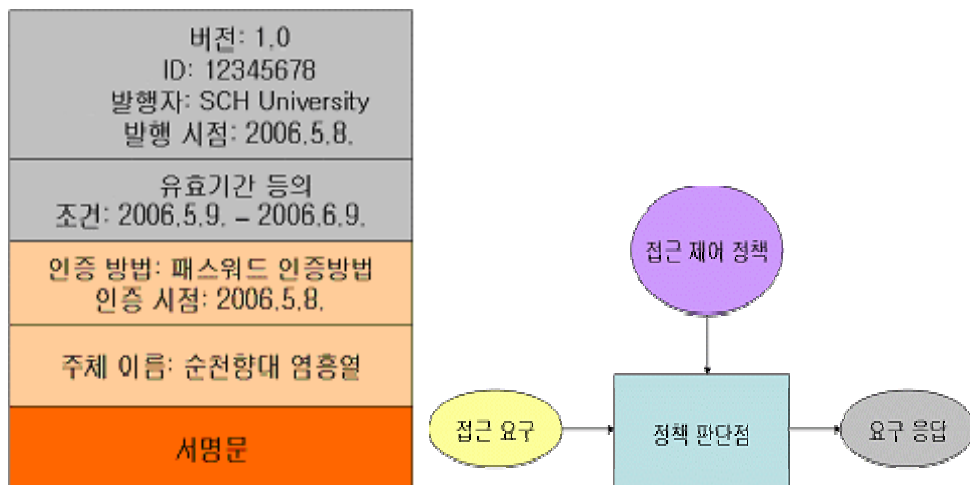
버전: 1.0
ID: 12345678
발행자: SCH University
발행 시점: 2006.5.8.

유효기간 등의 조건: 2006.5.9. – 2006.6.9.

인증 방법: 패스워드 인증방법
인증 시점: 2006.5.8.

주체 이름: 순천향대 염흥열

서명문

접근 제어 정책

접근 요구

정책 판단점

요구 응답